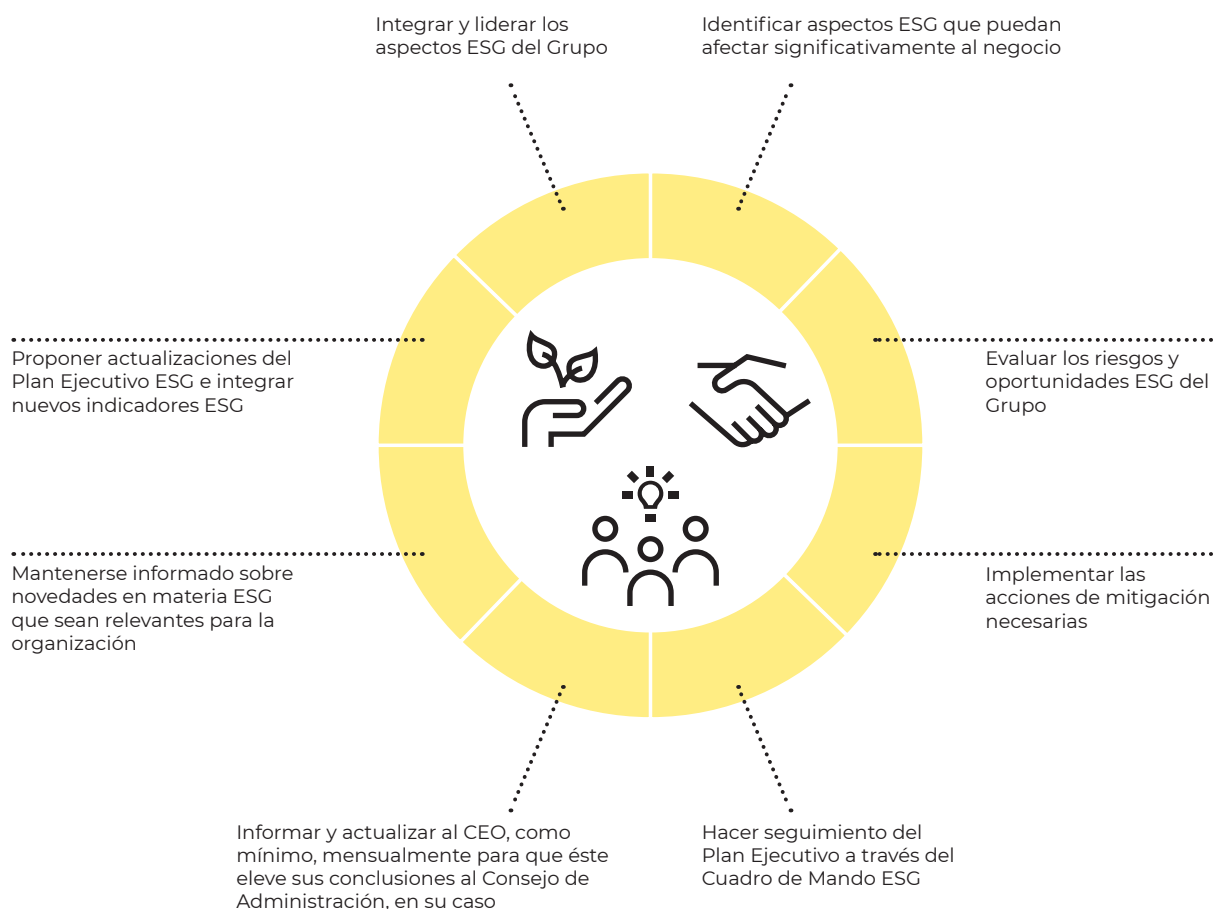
Integrar y liderar los aspectos ESG del Grupo

Identificar aspectos ESG que puedan afectar significativamente al negocio

Proponer actualizaciones del Plan Ejecutivo ESG e integrar nuevos indicadores ESG

Evaluar los riesgos y oportunidades ESG del Grupo

Mantenerse informado sobre novedades en materia ESG que sean relevantes para la organización

Implementar las acciones de mitigación necesarias

Informar y actualizar al CEO, como mínimo, mensualmente para que éste eleve sus conclusiones al Consejo de Administración, en su caso

Hacer seguimiento del Plan Ejecutivo a través del Cuadro de Mando ESG